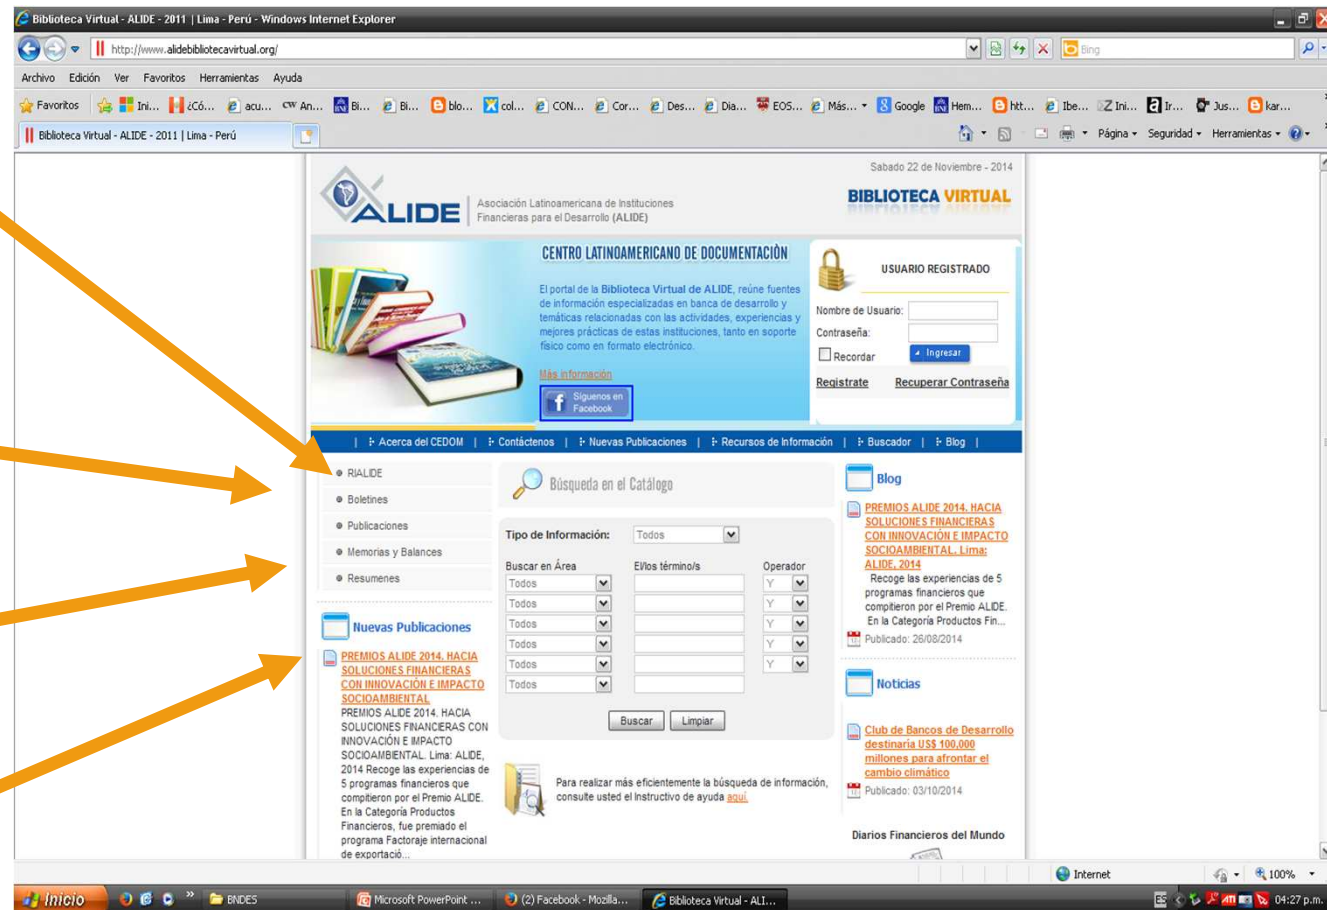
Biblioteca Virtual - ALIDE - 2011 | Lima - Perú - Windows Internet Explorer

http://www.alidebibliotecavirtual.org/

Bing

Archivo Edición Ver Favoritos Herramientas Ayuda

Favoritos Ini... ¿Có... acu... An... Bi... Bi... blo... col... CON... Cor... Des... Dia... EOS... Más... Google Hem... htt... Ibe... Ini... Ir... Jus... kar...

Biblioteca Virtual - ALIDE - 2011 | Lima - Perú

Página Seguridad Herramientas

Sabado 22 de Noviembre - 2014

ALIDE Asociación Latinoamericana de Instituciones Financieras para el Desarrollo (ALIDE)

BIBLIOTECA VIRTUAL

CENTRO LATINOAMERICANO DE DOCUMENTACIÓN

El portal de la Biblioteca Virtual de ALIDE, reúne fuentes de información especializadas en banca de desarrollo y temáticas relacionadas con las actividades, experiencias y mejores prácticas de estas instituciones, tanto en soporte físico como en formato electrónico.

Más información

Síguenos en Facebook

USUARIO REGISTRADO

Nombre de Usuario:

Contraseña:

Recordar

Ingresar

Regístrate Recuperar Contraseña

| Acerca del CEDOM | Contáctenos | Nuevas Publicaciones | Recursos de Información | Buscador | Blog |

RIALIDE

Boletines

Publicaciones

Memorias y Balances

Resumenes

Nuevas Publicaciones

PREMIOS ALIDE 2014. HACIA SOLUCIONES FINANCIERAS CON INNOVACIÓN E IMPACTO SOCIOAMBIENTAL

PREMIOS ALIDE 2014. HACIA SOLUCIONES FINANCIERAS CON INNOVACIÓN E IMPACTO SOCIOAMBIENTAL. Lima: ALIDE, 2014 Recoge las experiencias de 5 programas financieros que compitieron por el Premio ALIDE. En la Categoría Productos Financieros, fue premiado el programa Factoraje internacional de exportació...

Búsqueda en el Catálogo

Tipo de Información: Todos

Buscar en Área | El/los término/s | Operador
Todos | | Y
Todos | | Y
Todos | | Y
Todos | | Y
Todos | | Y
Todos | |

Buscar Limpiar

Para realizar más eficientemente la búsqueda de información, consulte usted el Instructivo de ayuda aquí.

Blog

PREMIOS ALIDE 2014. HACIA SOLUCIONES FINANCIERAS CON INNOVACIÓN E IMPACTO SOCIOAMBIENTAL. Lima: ALIDE, 2014

Recoge las experiencias de 5 programas financieros que compitieron por el Premio ALIDE. En la Categoría Productos Fin...

Publicado: 26/08/2014

Noticias

Club de Bancos de Desarrollo destinaría US$ 100,000 millones para afrontar el cambio climático

Publicado: 03/10/2014

Diarios Financieros del Mundo

Internet 100%

Inicio BNDES Microsoft PowerPoint ... (2) Facebook - Mozilla... Biblioteca Virtual - ALI... 04:27 p.m.